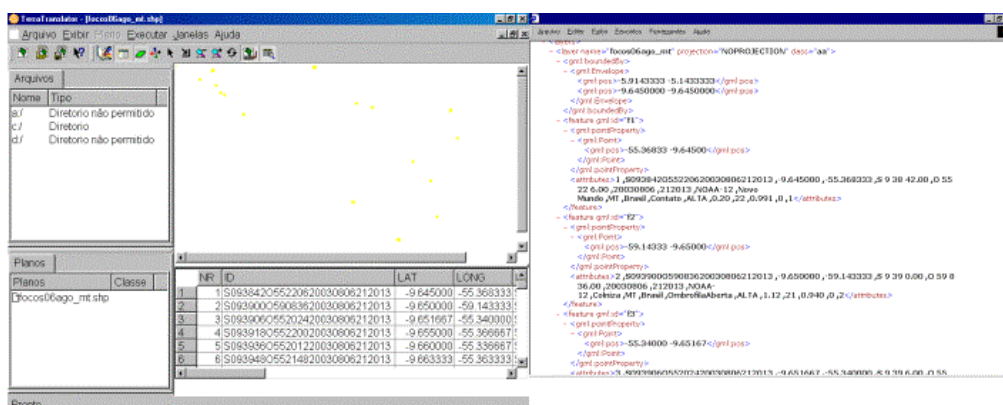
TerraTranslator - [focos06ago_mt.shp]

Arquivo Exibir Plano Executar Janelas Ajuda

Arquivos

| Nome | Tipo |
|---|---|
| a:/ | Diretorio não permitido |
| c:/ | Diretorio |
| d:/ | Diretorio não permitido |

Planos

| Planos | Classe |
|---|---|
| focos06ago_mt.shp | |

| | NR | ID | LAT | LONG |
|---|---|---|---|---|
| 1 | 1 | S0938420552206200308062120​13 | -9.645000 | -55.368333 |
| 2 | 2 | S0939000590836200308062120​13 | -9.650000 | -59.143333 |
| 3 | 3 | S0939060552024200308062120​13 | -9.651667 | -55.340000 |
| 4 | 4 | S0939180552200200308062120​13 | -9.655000 | -55.366667 |
| 5 | 5 | S0939360552012200308062120​13 | -9.660000 | -55.336667 |
| 6 | 6 | S0939480552148200308062120​13 | -9.663333 | -55.363333 |

Pronto

Arquivo Editar Exibir Favoritos Ferramentas Ajuda

- <layer name="focos06ago_mt" projection="NOPROJECTION" class="aa">
- <gml:boundedBy>
- <gml:Envelope>
<gml:pos>-5.9143333 -5.1433333</gml:pos>
<gml:pos>-9.6450000 -9.6450000</gml:pos>
</gml:Envelope>
</gml:boundedBy>
- <feature gml:id="f1">
- <gml:pointProperty>
- <gml:Point>
<gml:pos>-55.36833 -9.64500</gml:pos>
</gml:Point>
</gml:pointProperty>
<attributes>1 ,S0938420552206200308062120​13 ,-9.645000 ,-55.368333 ,S 9 38 42.00 ,O 55 22 6.00 ,20030806 ,212013 ,NOAA-12 ,Novo Mundo ,MT ,Brasil ,Contato ,ALTA ,0.20 ,22 ,0.991 ,0 ,1</attributes>
</feature>
- <feature gml:id="f2">
- <gml:pointProperty>
- <gml:Point>
<gml:pos>-59.14333 -9.65000</gml:pos>
</gml:Point>
</gml:pointProperty>
<attributes>2 ,S0939000590836200308062120​13 ,-9.650000 ,-59.143333 ,S 9 39 0.00 ,O 59 8 36.00 ,20030806 ,212013 ,NOAA-12 ,Colniza ,MT ,Brasil ,OmbrofilaAberta ,ALTA ,1.12 ,21 ,0.940 ,0 ,2</attributes>
</feature>
- <feature gml:id="f3">
- <gml:pointProperty>
- <gml:Point>
<gml:pos>-55.34000 -9.65167</gml:pos>
</gml:Point>
</gml:pointProperty>
<attributes>3 ,S0939060552024200308062120​13 ,-9.651667 ,-55.340000 ,S 9 39 6.00 ,O 55